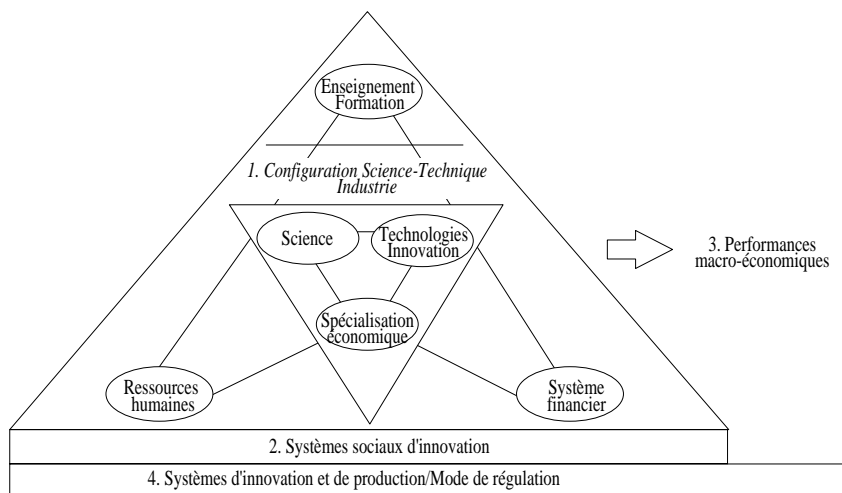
Enseignement Formation

1. Configuration Science-Technique Industrie

Science

Technologies Innovation

Spécialisation économique

Ressources humaines

Système financier

3. Performances macro-économiques

2. Systèmes sociaux d'innovation

4. Systèmes d'innovation et de production/Mode de régulation